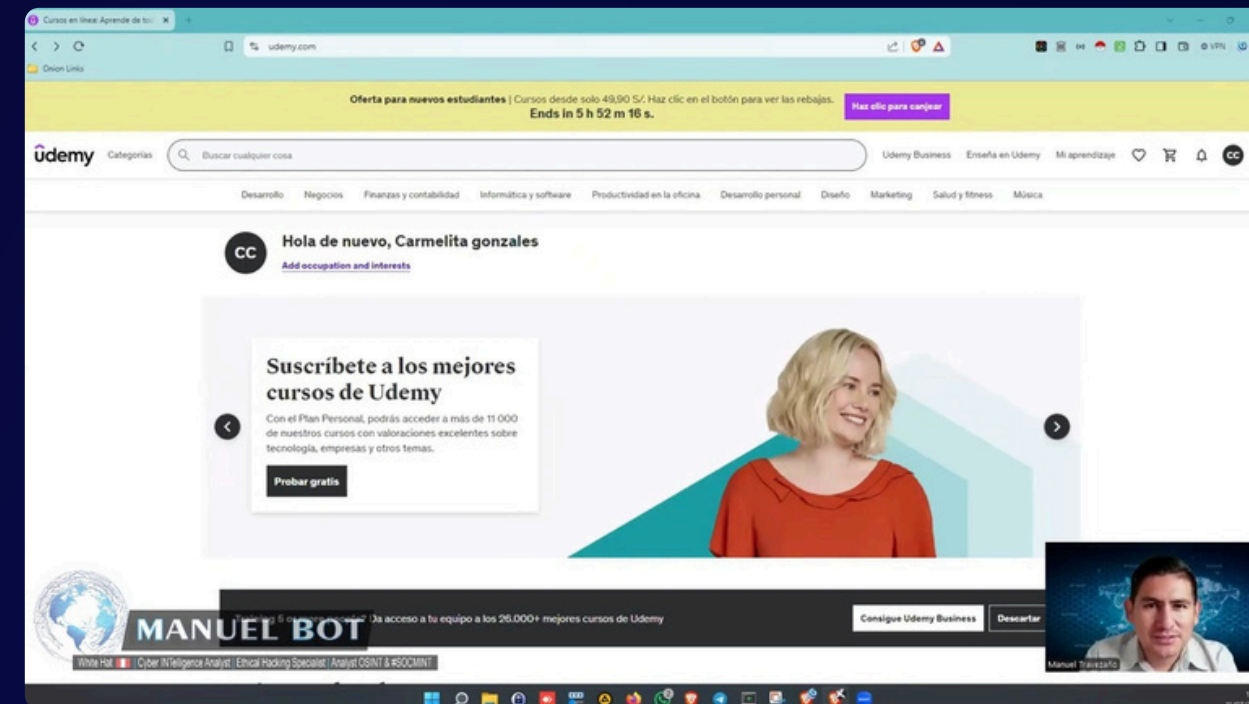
Cursos en línea: Aprende de to

udemy.com

Onion Links

VPN

Oferta para nuevos estudiantes | Cursos desde solo 49,90 S/. Haz clic en el botón para ver las rebajas.
Ends in 5 h 52 m 16 s.

Haz clic para canjear

ûdemy Categorías Buscar cualquier cosa Udemy Business Enseña en Udemy Mi aprendizaje CC

Desarrollo Negocios Finanzas y contabilidad Informática y software Productividad en la oficina Desarrollo personal Diseño Marketing Salud y fitness Música

CC Hola de nuevo, Carmelita gonzales
Add occupation and interests

Suscríbete a los mejores cursos de Udemy

Con el Plan Personal, podrás acceder a más de 11 000 de nuestros cursos con valoraciones excelentes sobre tecnología, empresas y otros temas.

Probar gratis

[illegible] Da acceso a tu equipo a los 26.000+ mejores cursos de Udemy

Consigue Udemy Business Descartar

MANUEL BOT

White Hat | Cyber INTelligence Analyst | Ethical Hacking Specialist | Analyst OSINT & #SOCMINT

Manuel Travezaño